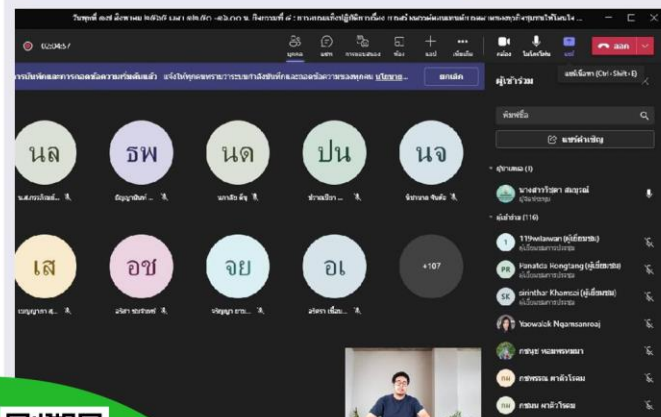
วันพุธที่ ๑๗ สิงหาคม พ.ศ.๒๕๖๕ เวลา ๑๓.๐๐ -๑๖.๐๐ น. กิจกรรมที่ ๔ : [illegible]

02:04:57

บุคคล แชท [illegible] มุมมอง ห้อง แอป เพิ่มเติม กล้อง ไมโครโฟน แชร์ ออก

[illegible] ยกเลิก

ผู้เข้าร่วม

แชร์เนื้อหา (Ctrl+Shift+E)

ค้นหาชื่อ

แชร์คำเชิญ

ผู้จัดการ (1)

นางสาวรัชดา สมบูรณ์ ผู้จัดการ

ผู้เข้าร่วม (116)

119wiawan (ผู้เยี่ยมชม)

Panatda Hongtang (ผู้เยี่ยมชม)

sirinthar Khamsai (ผู้เยี่ยมชม)

Yaowalak Ngamsanroaj

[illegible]

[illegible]

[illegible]

นล ธพ นด ปน นจ

เส อช จย อเ +107